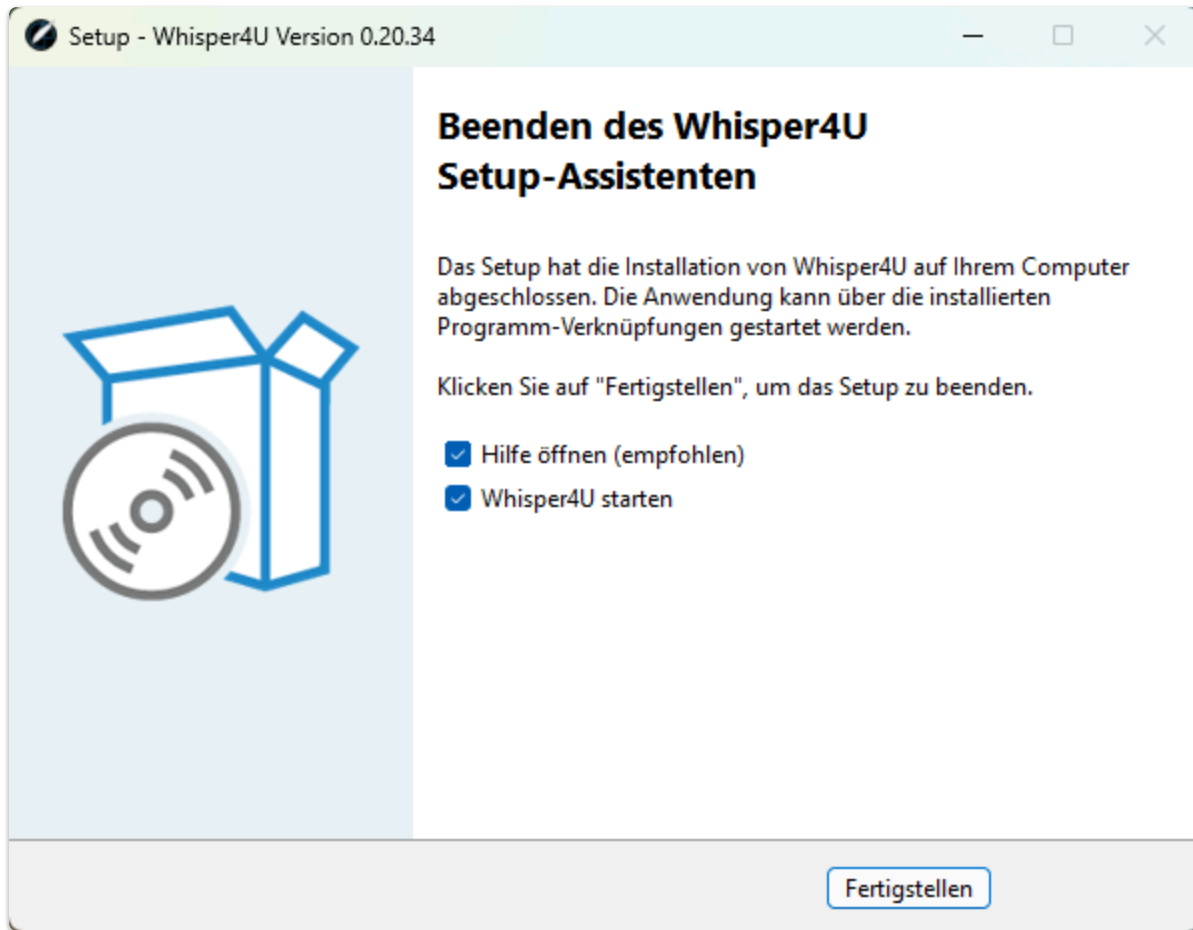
Setup - Whisper4U Version 0.20.34

Beenden des Whisper4U Setup-Assistenten

Das Setup hat die Installation von Whisper4U auf Ihrem Computer abgeschlossen. Die Anwendung kann über die installierten Programm-Verknüpfungen gestartet werden.

Klicken Sie auf "Fertigstellen", um das Setup zu beenden.

Hilfe öffnen (empfohlen)
Whisper4U starten

Fertigstellen